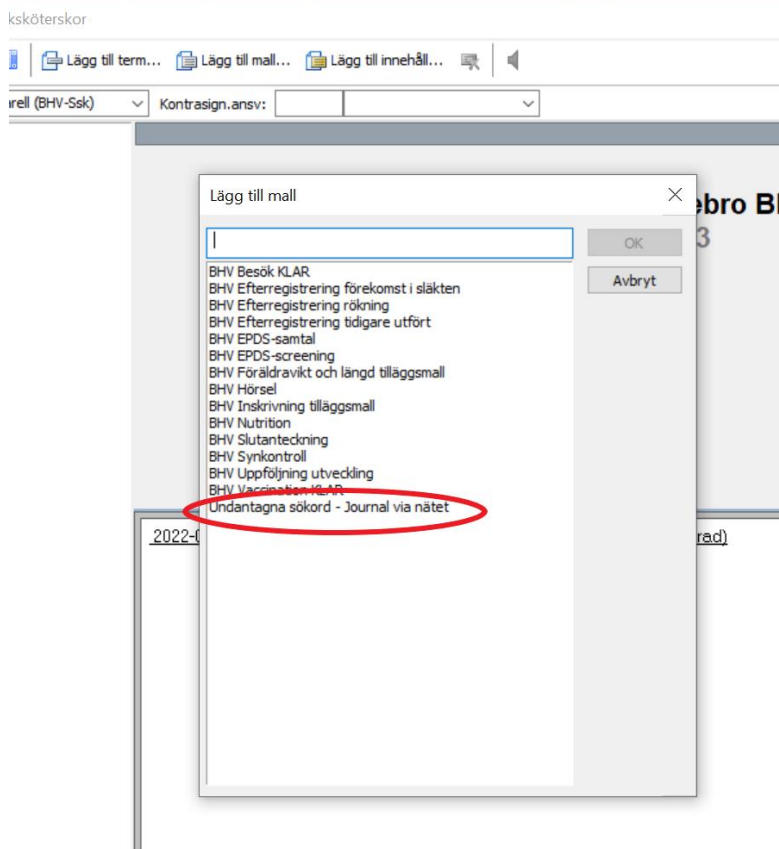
ksköterskor

Lägg till term... Lägg till mall... Lägg till innehåll...

rell (BHV-Ssk) Kontrasign.ansv:

Lägg till mall

OK

Avbryt

ebro B

3

BHV Besök KLAR
BHV Efterregistrering förekomst i släkten
BHV Efterregistrering rökning
BHV Efterregistrering tidigare utfört
BHV EPDS-samtal
BHV EPDS-screening
BHV Föräldravikt och längd tilläggsmall
BHV Hörsel
BHV Inskrivning tilläggsmall
BHV Nutrition
BHV Slutanteckning
BHV Synkontroll
BHV Uppföljning utveckling
BHV Vaccination KLAR
Undantagna sökord - Journal via nätet

2022-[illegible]

rad)